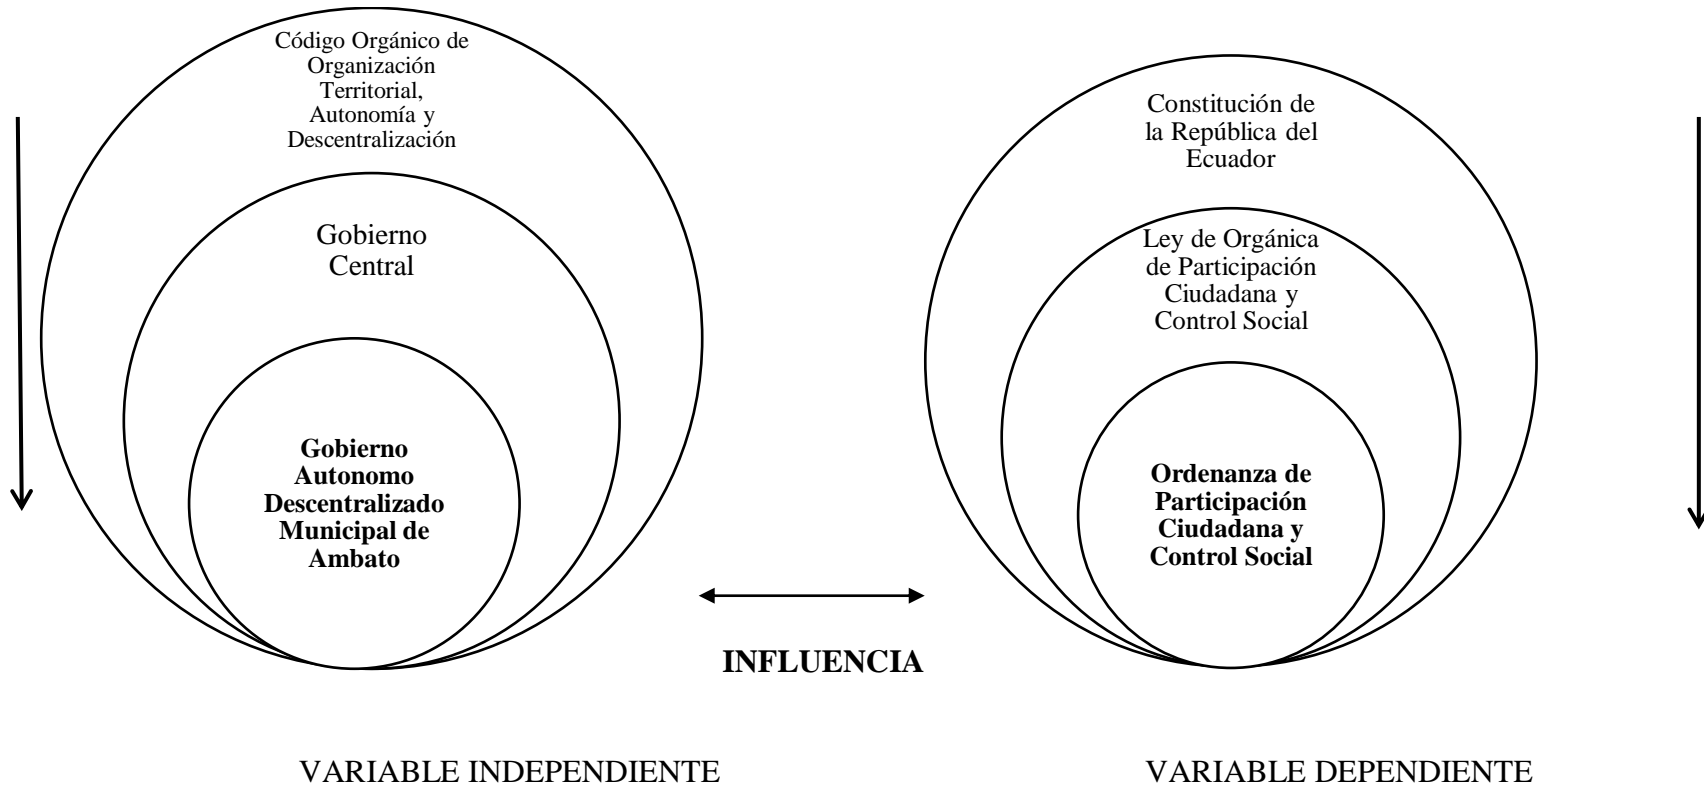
Código Orgánico de Organización Territorial, Autonomía y Descentralización

Gobierno Central

Gobierno Autonomo Descentralizado Municipal de Ambato

Constitución de la República del Ecuador

Ley de Orgánica de Participación Ciudadana y Control Social

Ordenanza de Participación Ciudadana y Control Social

INFLUENCIA

VARIABLE INDEPENDIENTE

VARIABLE DEPENDIENTE